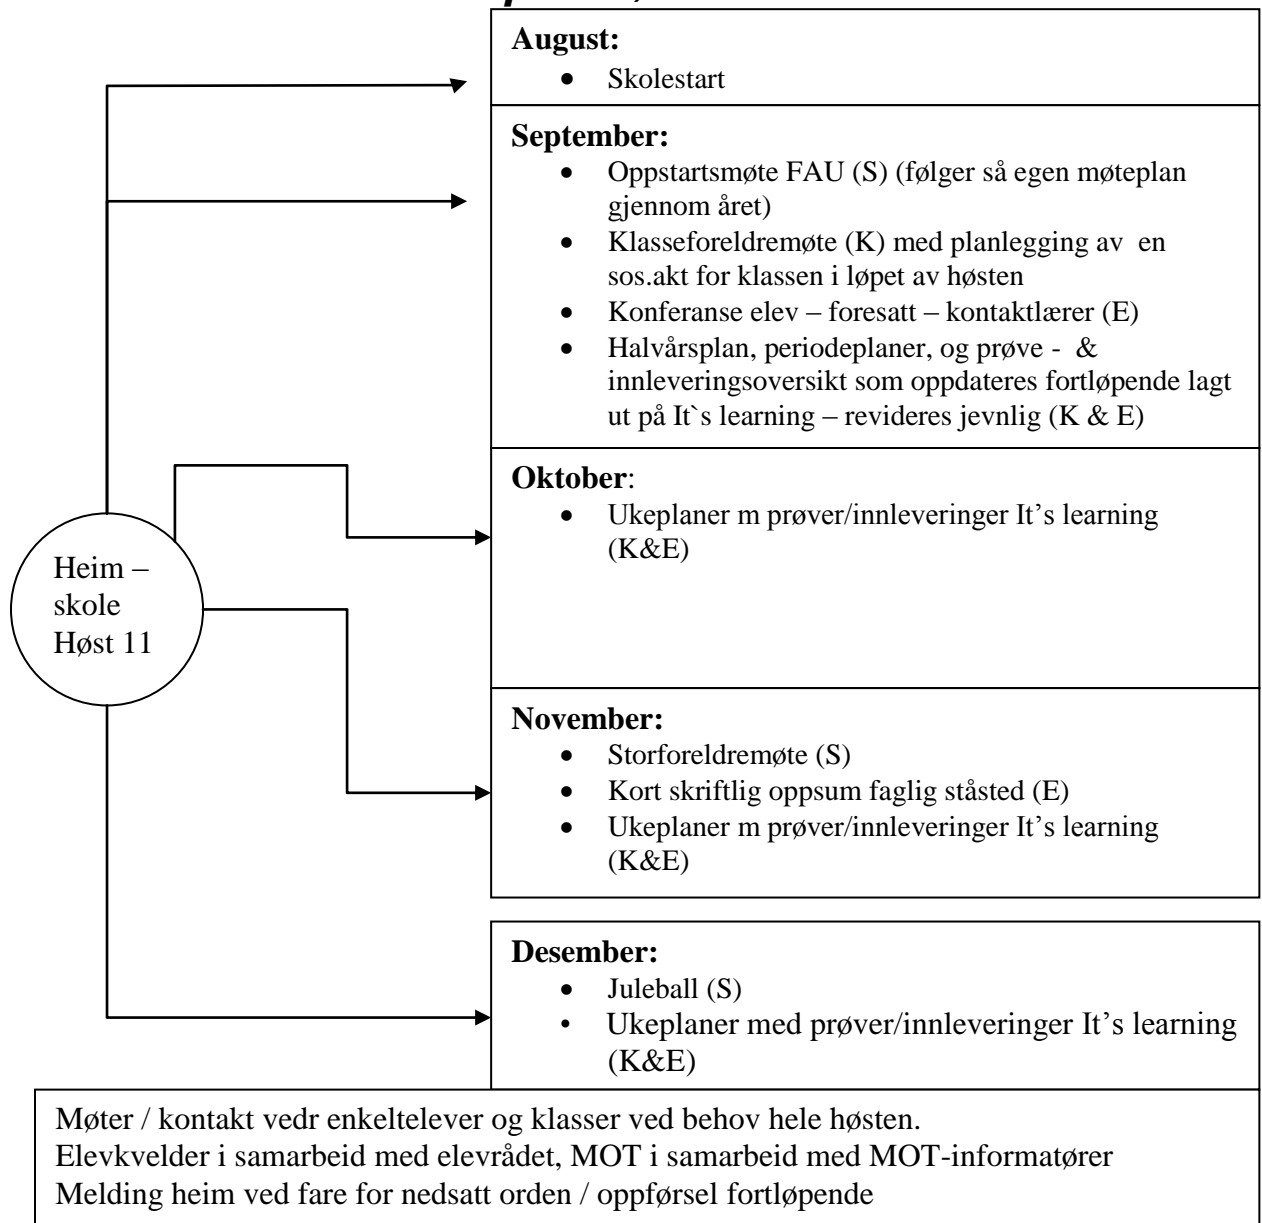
Heim – skole Høst 11

**August:**
- Skolestart

**September:**
- Oppstartsmøte FAU (S) (følger så egen møteplan gjennom året)
- Klasseforeldremøte (K) med planlegging av en sos.akt for klassen i løpet av høsten
- Konferanse elev – foresatt – kontaktlærer (E)
- Halvårsplan, periodeplaner, og prøve - & innleveringsoversikt som oppdateres fortløpende lagt ut på It`s learning – revideres jevnlig (K & E)

**Oktober**:
- Ukeplaner m prøver/innleveringer It's learning (K&E)

**November:**
- Storforeldremøte (S)
- Kort skriftlig oppsum faglig ståsted (E)
- Ukeplaner m prøver/innleveringer It's learning (K&E)

**Desember:**
- Juleball (S)
- Ukeplaner med prøver/innleveringer It's learning (K&E)

Møter / kontakt vedr enkeltelever og klasser ved behov hele høsten.
Elevkvelder i samarbeid med elevrådet, MOT i samarbeid med MOT-informatører
Melding heim ved fare for nedsatt orden / oppførsel fortløpende